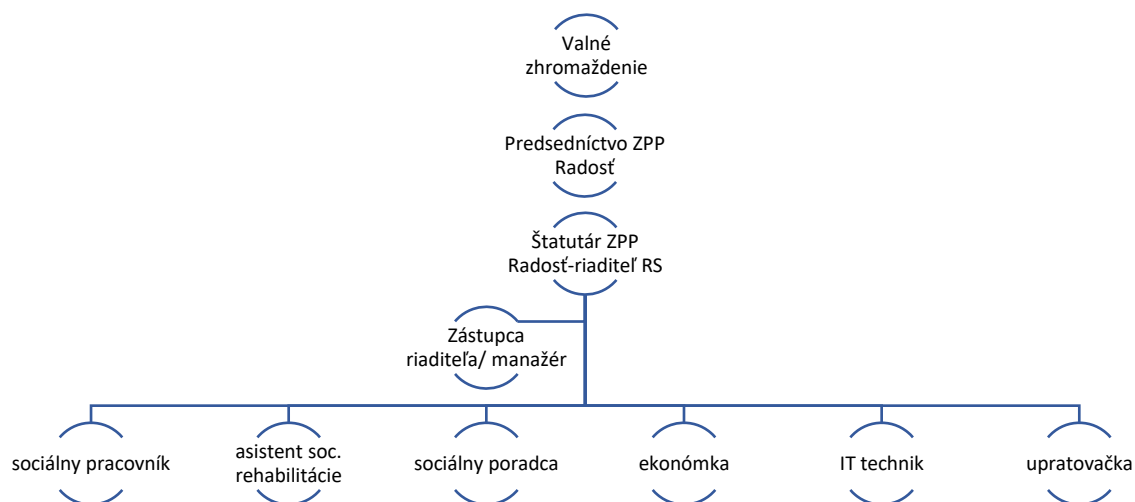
Valné zhromaždenie

Predsedníctvo ZPP Radosť

Štatutár ZPP Radosť-riaditeľ RS

Zástupca riaditeľa/ manažér

sociálny pracovník

asistent soc. rehabilitácie

sociálny poradca

ekonómka

IT technik

upratovačka